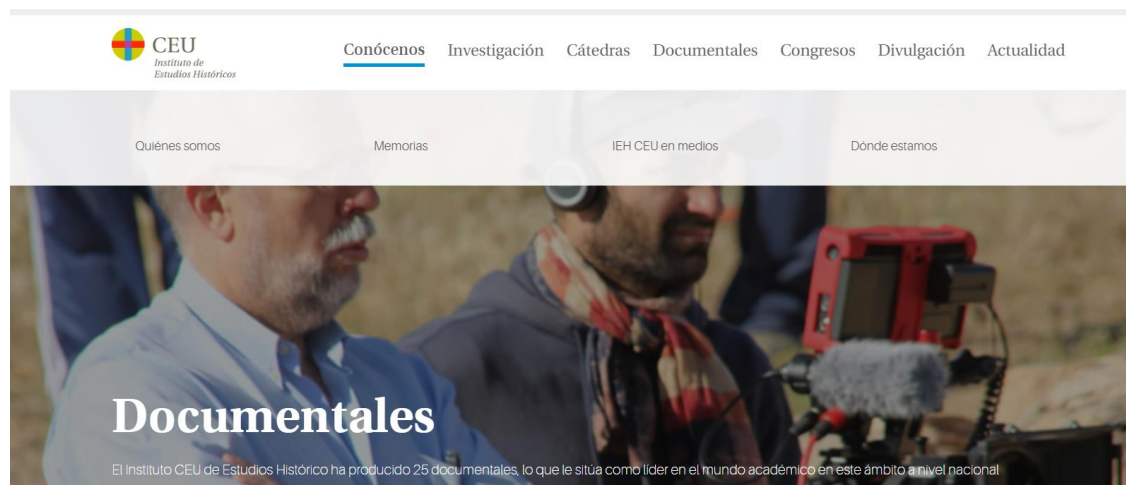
CEU
Instituto de
Estudios Históricos

Conócenos Investigación Cátedras Documentales Congresos Divulgación Actualidad

Quiénes somos Memorias IEH CEU en medios Dónde estamos

Documentales

El Instituto CEU de Estudios Histórico ha producido 25 documentales, lo que le sitúa como líder en el mundo académico en este ámbito a nivel nacional